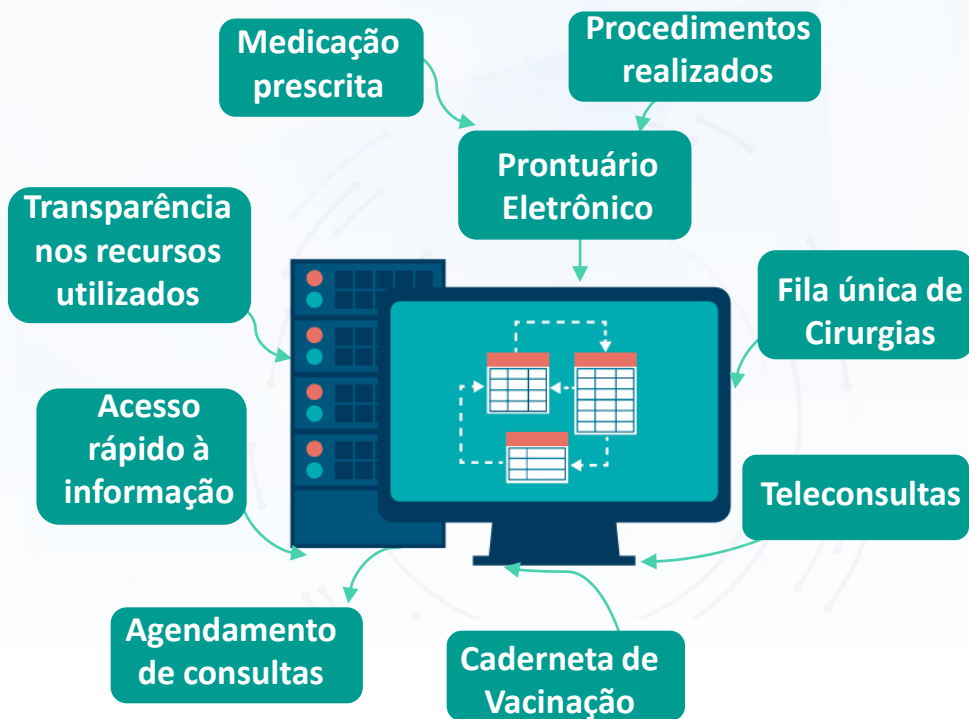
Medicação prescrita

Procedimentos realizados

Prontuário Eletrônico

Transparência nos recursos utilizados

Fila única de Cirurgias

Acesso rápido à informação

Teleconsultas

Agendamento de consultas

Caderneta de Vacinação